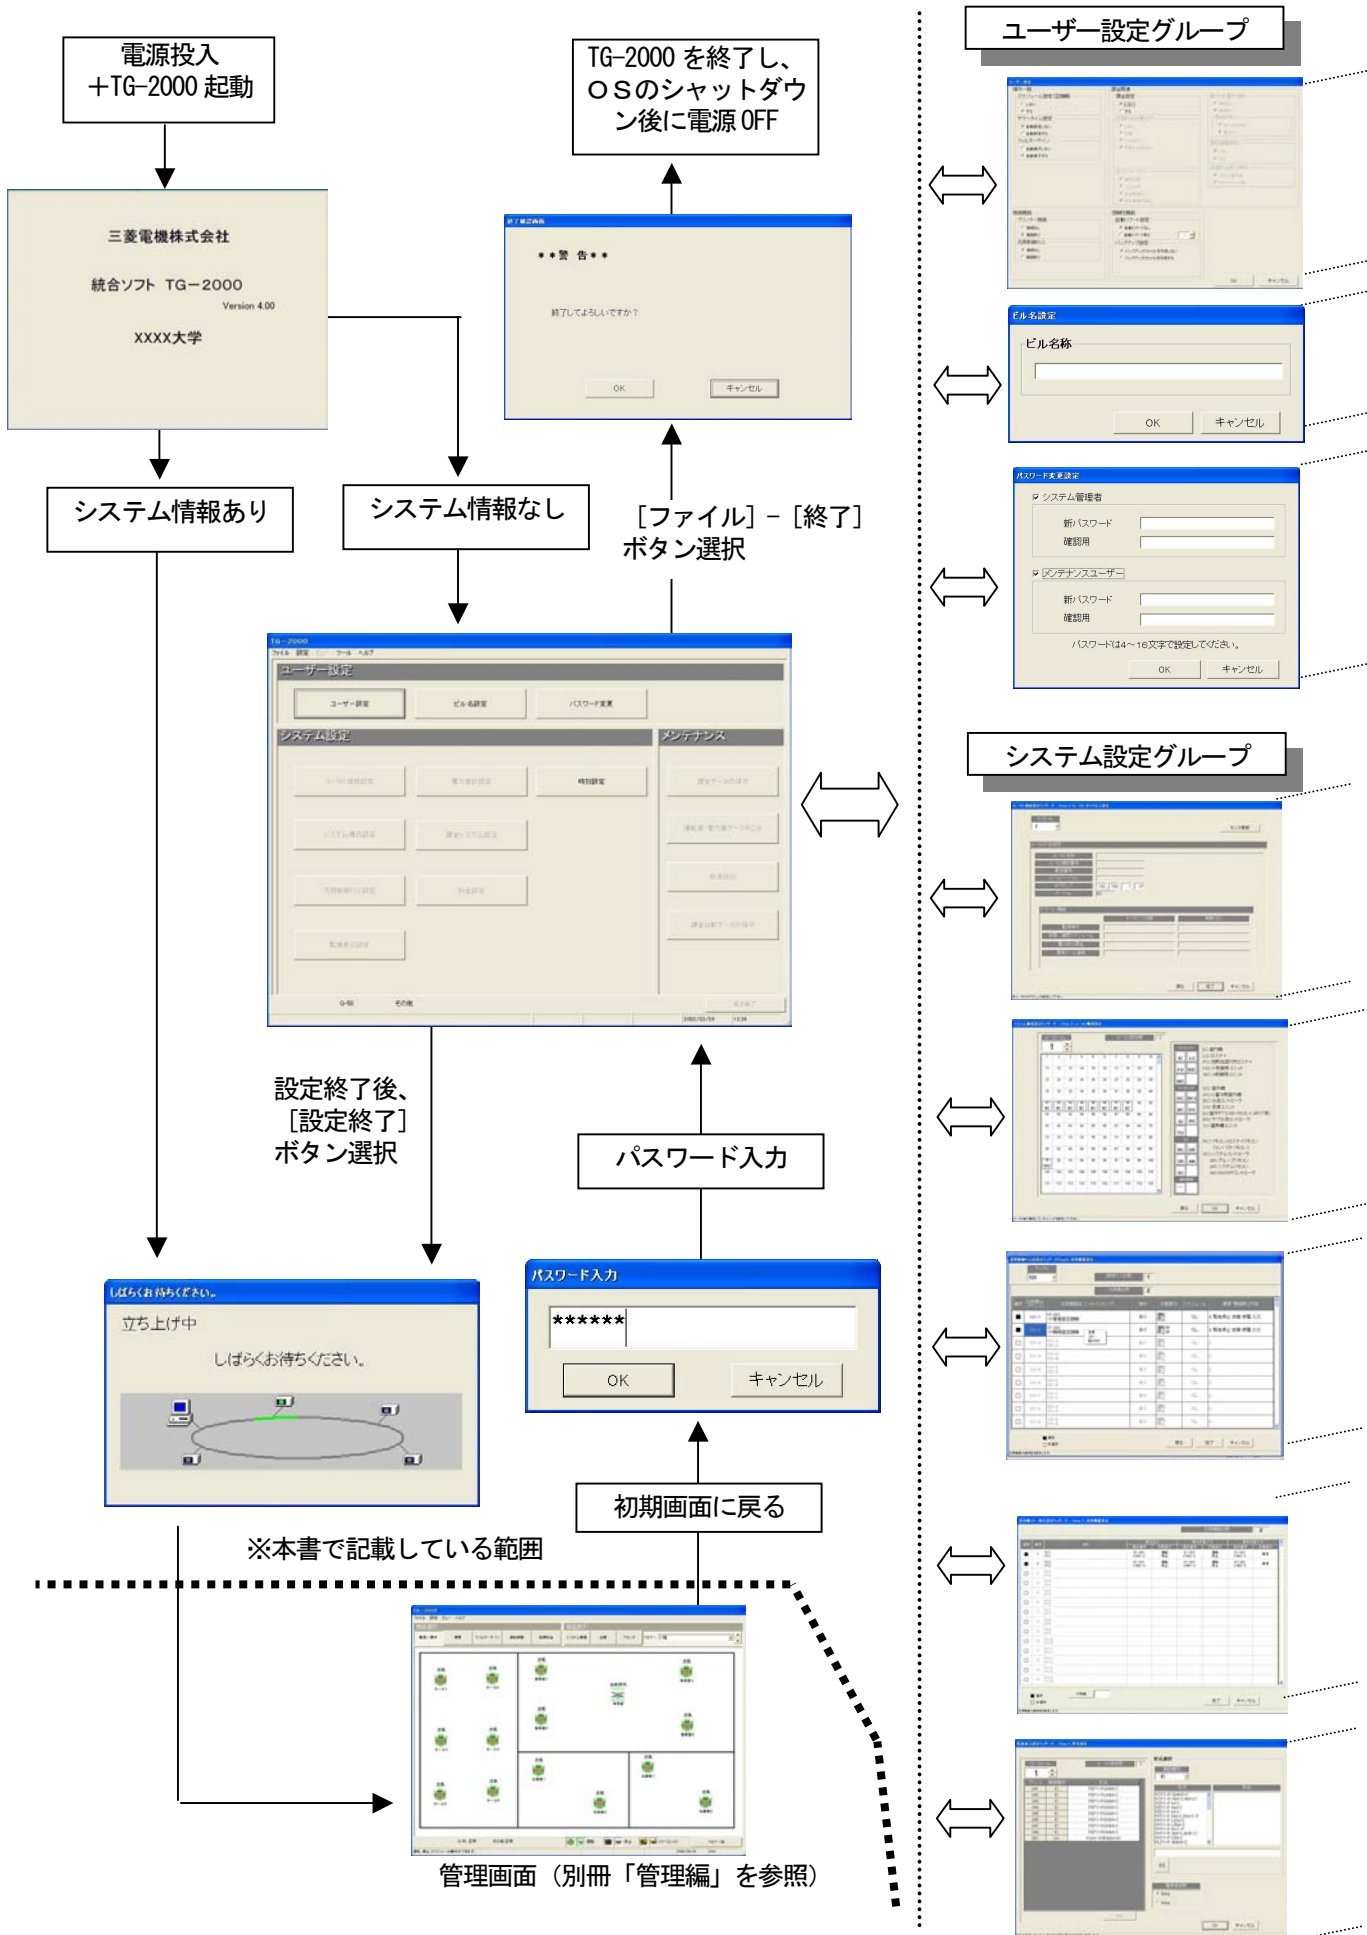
電源投入
＋TG-2000 起動

三菱電機株式会社

統合ソフト TG−2000
Version 4.00

XXXX大学

システム情報あり

システム情報なし

TG-2000 を終了し、
ＯＳのシャットダウン後に電源 OFF

終了確認画面

＊＊警 告＊＊

終了してよろしいですか？

OK キャンセル

［ファイル］－［終了］
ボタン選択

TG−2000
ファイル 設定 ツール ヘルプ
ユーザー設定
ユーザー設定 ビル名設定 パスワード変更
システム設定
メンテナンス
時刻設定

設定終了後、
［設定終了］
ボタン選択

パスワード入力

パスワード入力
******
OK キャンセル

初期画面に戻る

しばらくお待ちください。
立ち上げ中
しばらくお待ちください。

※本書で記載している範囲

管理画面（別冊「管理編」を参照）

ユーザー設定グループ

ビル名設定
ビル名称
OK キャンセル

パスワード変更設定
システム管理者
新パスワード
確認用
メンテナンスユーザー
新パスワード
確認用
パスワードは4～16文字で設定してください。
OK キャンセル

システム設定グループ